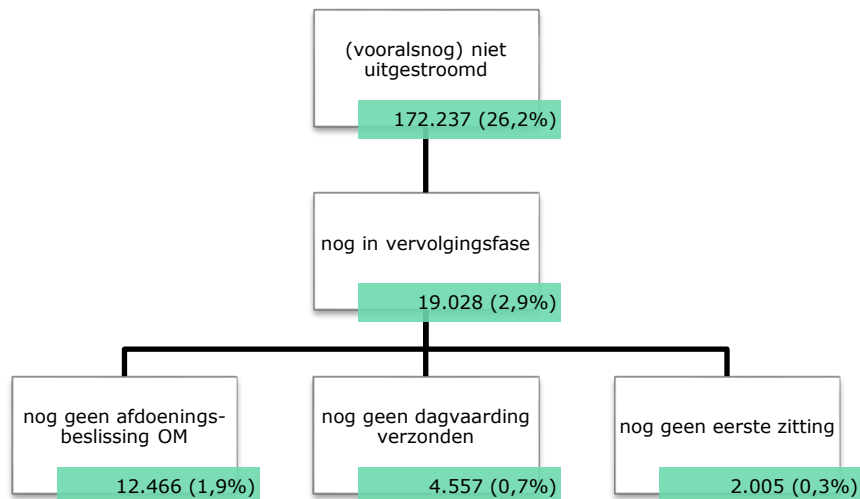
(vooralsnog) niet uitgestroomd
172.237 (26,2%)

nog in vervolgingsfase
19.028 (2,9%)

nog geen afdoeningsbeslissing OM
12.466 (1,9%)

nog geen dagvaarding verzonden
4.557 (0,7%)

nog geen eerste zitting
2.005 (0,3%)